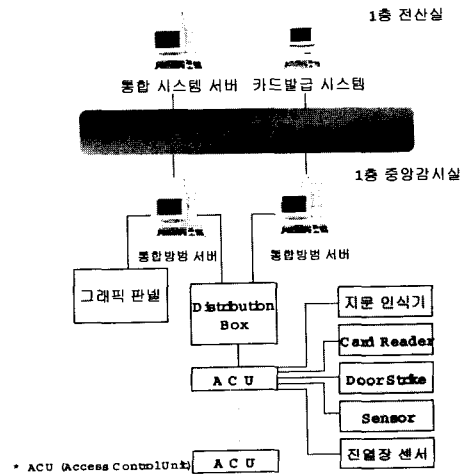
1층 전산실

통합 시스템 서버

카드발급 시스템

1층 중앙감시실

통합방범 서버

통합방범 서버

그래픽 판넬

Distribution Box

지문 인식기

Card Reader

DoorStrike

Sensor

진열장 센서

A C U

A C U

* ACU (Access ControlUnit)